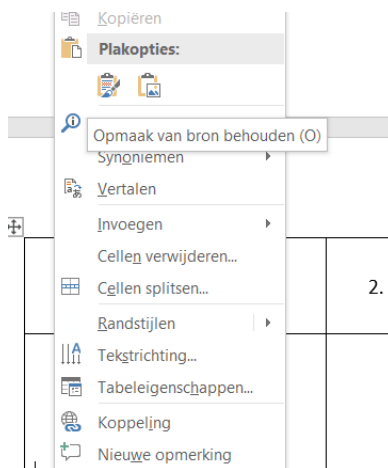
Kopiëren
Plakopties:
Opmaak van bron behouden (O)
Synoniemen
Vertalen
Invoegen
Cellen verwijderen...
Cellen splitsen...
Randstijlen
Tekstrichting...
Tabeleigenschappen...
Koppeling
Nieuwe opmerking
2.